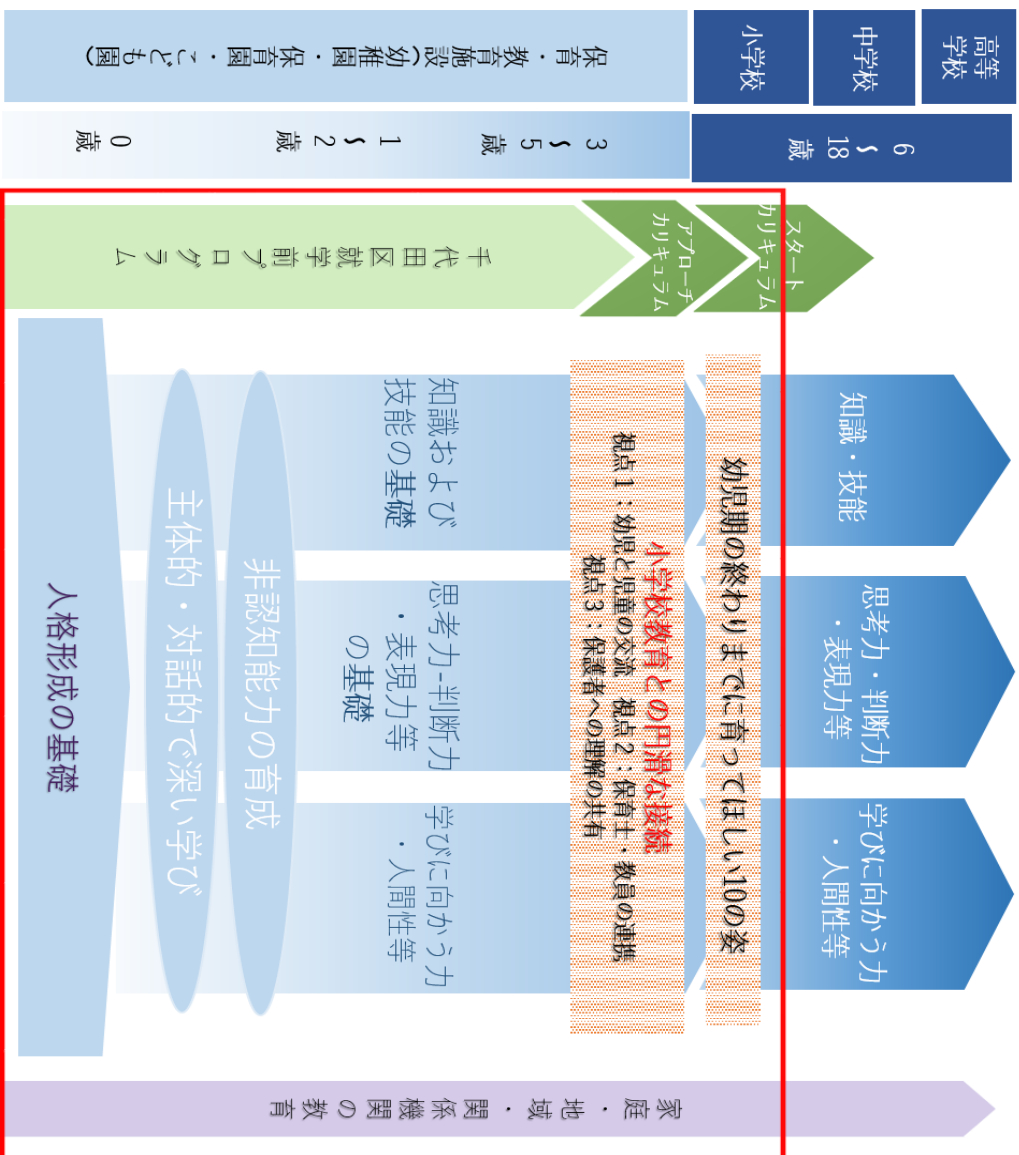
高等学校

中学校

小学校

保育・教育施設（幼稚園・保育園・こども園）

6〜18歳

3〜5歳

1〜2歳

0歳

スタートカリキュラム

アプローチカリキュラム

千代田区就学前プログラム

知識・技能

思考力・判断力・表現力等

学びに向かう力・人間性等

幼児期の終わりまでに育ってほしい10の姿

小学校教育との円滑な接続

視点1：幼児と児童の交流　視点2：保育士・教員の連携　視点3：保護者への理解の共有

知識および技能の基礎

思考力･判断力・表現力等の基礎

学びに向かう力・人間性等

非認知能力の育成

主体的・対話的で深い学び

人格形成の基礎

家庭・地域・関係機関の教育